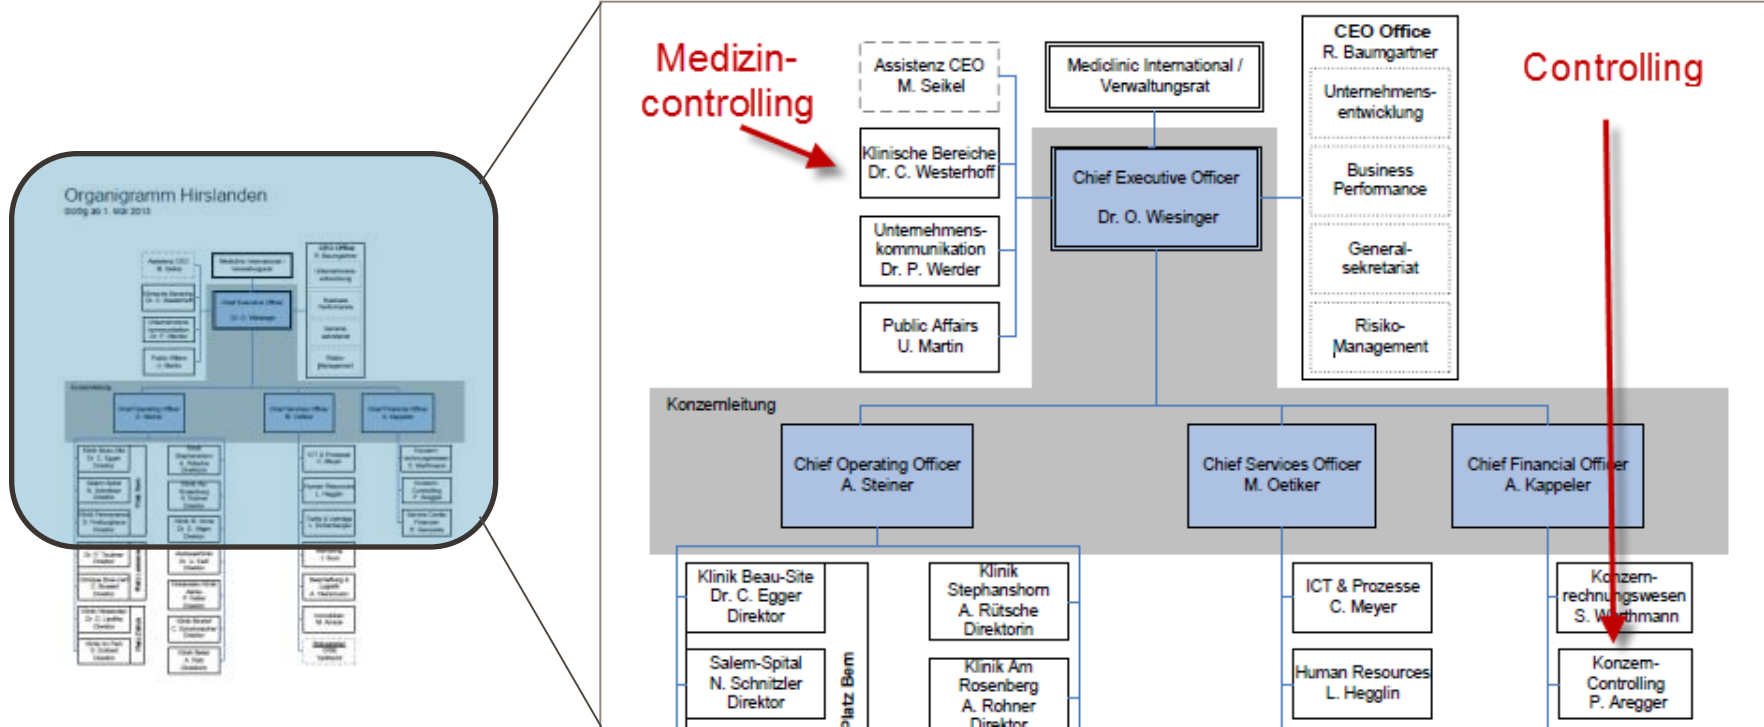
Organigramm Hirslanden
Gültig ab 1. Mai 2013

Medizin-controlling

Controlling

Assistenz CEO
M. Seikel

Mediclinic International / Verwaltungsrat

CEO Office
R. Baumgartner

Unternehmens-entwicklung

Business Performance

General-sekretariat

Risiko-Management

Klinische Bereiche
Dr. C. Westerhoff

Unternehmens-kommunikation
Dr. P. Werder

Public Affairs
U. Martin

Chief Executive Officer
Dr. O. Wiesinger

Konzernleitung

Chief Operating Officer
A. Steiner

Chief Services Officer
M. Oetiker

Chief Financial Officer
A. Kappeler

Klinik Beau-Site
Dr. C. Egger
Direktor

Salem-Spital
N. Schnitzler
Direktor

Platz Bern

Klinik Stephanshorn
A. Rütsche
Direktorin

Klinik Am Rosenberg
A. Rohner
Direktor

ICT & Prozesse
C. Meyer

Human Resources
L. Hegglin

Konzern-rechnungswesen
S. Wörthmann

Konzern-Controlling
P. Aregger